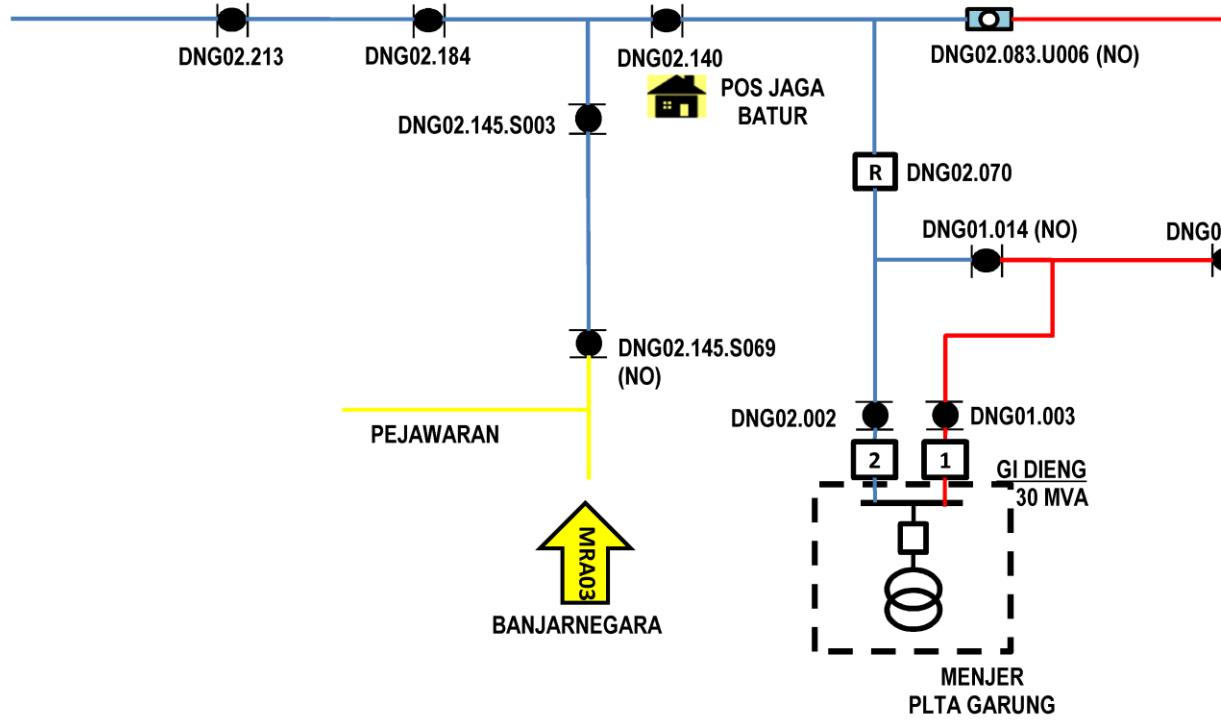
DNG02.213
DNG02.184
DNG02.140
DNG02.083.U006 (NO)
POS JAGA BATUR
DNG02.145.S003
R
DNG02.070
DNG01.014 (NO)
DNG0
DNG02.145.S069 (NO)
PEJAWARAN
DNG02.002
DNG01.003
2
1
GI DIENG
30 MVA
MRA03
BANJARNEGARA
MENJER
PLTA GARUNG